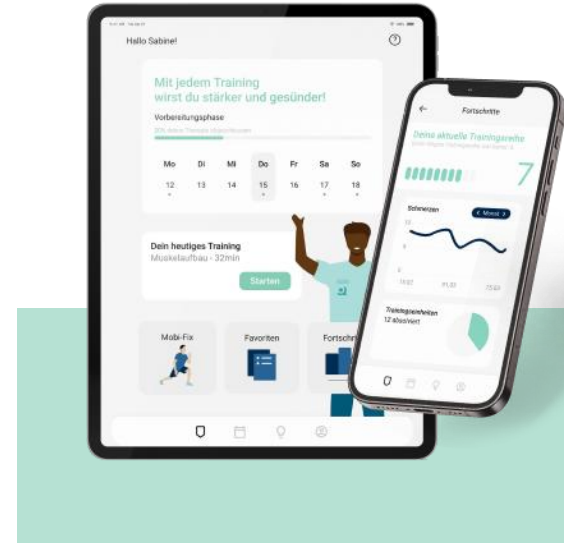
Hallo Sabine!

Mit jedem Training wirst du stärker und gesünder!

Vorbereitungsphase

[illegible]

| Mo | Di | Mi | Do | Fr | Sa | So |
|---|---|---|---|---|---|---|
| 12 | 13 | 14 | 15 | 16 | 17 | 18 |

Dein heutiges Training
Muskelaufbau · 32min

Starten

Mobi-Fix

Favoriten

Fortschr

Fortschritte

Deine aktuelle Trainingsreihe

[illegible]

7

Schmerzen

< Monat >

Trainingseinheiten
12 absolviert